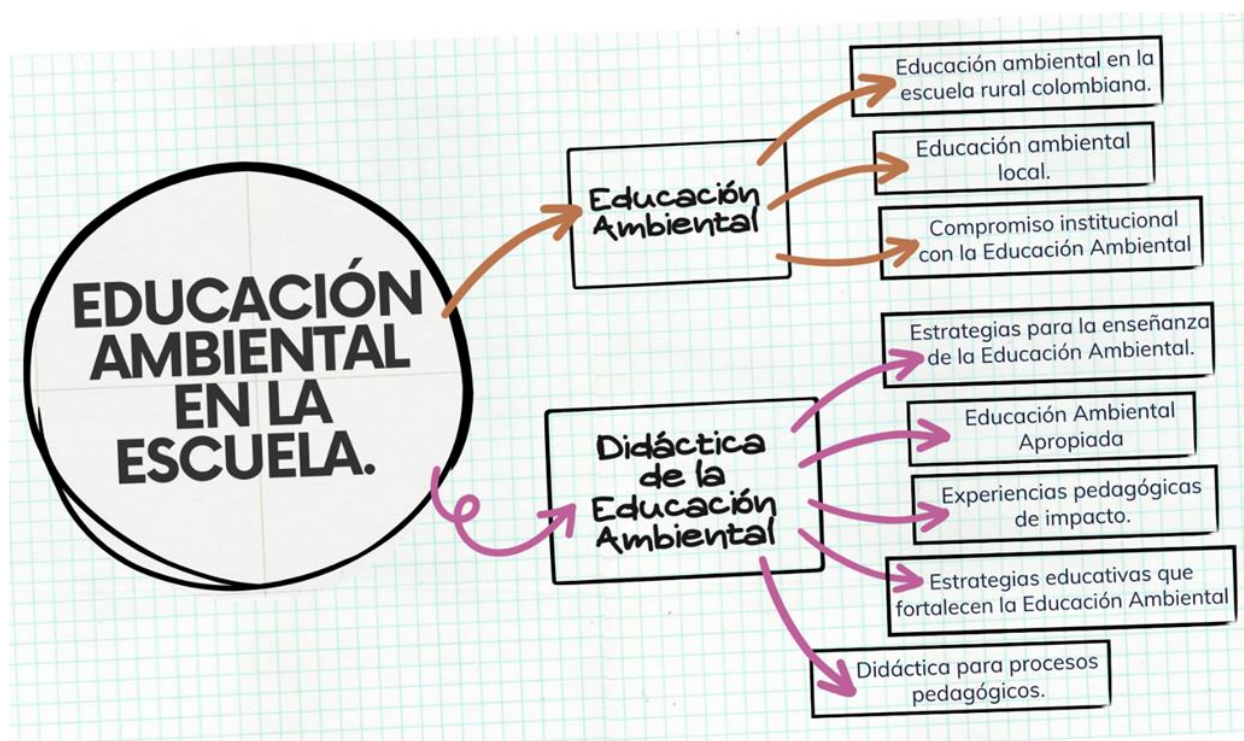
EDUCACIÓN AMBIENTAL EN LA ESCUELA.

Educación Ambiental

Educación ambiental en la escuela rural colombiana.

Educación ambiental local.

Compromiso institucional con la Educación Ambiental

Didáctica de la Educación Ambiental

Estrategias para la enseñanza de la Educación Ambiental.

Educación Ambiental Apropiada

Experiencias pedagógicas de impacto.

Estrategias educativas que fortalecen la Educación Ambiental

Didáctica para procesos pedagógicos.